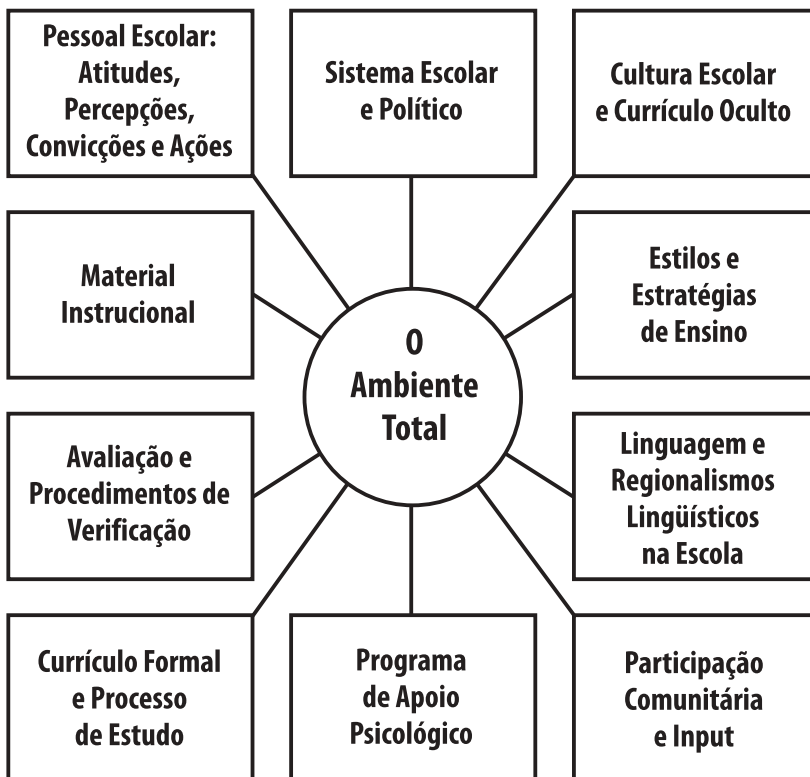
Pessoal Escolar: Atitudes, Percepções, Convicções e Ações

Sistema Escolar e Político

Cultura Escolar e Currículo Oculto

Material Instrucional

O Ambiente Total

Estilos e Estratégias de Ensino

Avaliação e Procedimentos de Verificação

Linguagem e Regionalismos Lingüísticos na Escola

Currículo Formal e Processo de Estudo

Programa de Apoio Psicológico

Participação Comunitária e Input